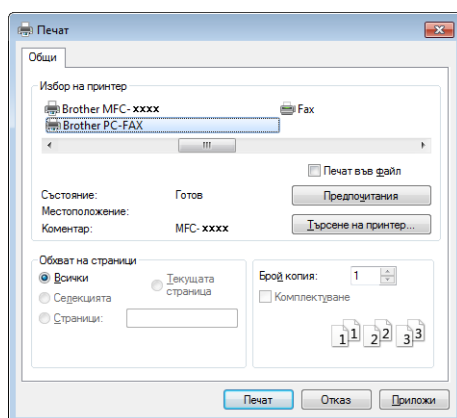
Печат

Общи

Избор на принтер

Brother MFC-xxxx

Fax

Brother PC-FAX

Печат във файл

Състояние: Готов

Предпочитания

Местоположение:

Коментар: MFC-xxxx

Търсене на принтер...

Обхват на страници

Всички

Текущата страница

Селекцията

Страници:

Брой копия: 1

Комплектуване

1 1 2 2 3 3

Печат

Отказ

Приложи